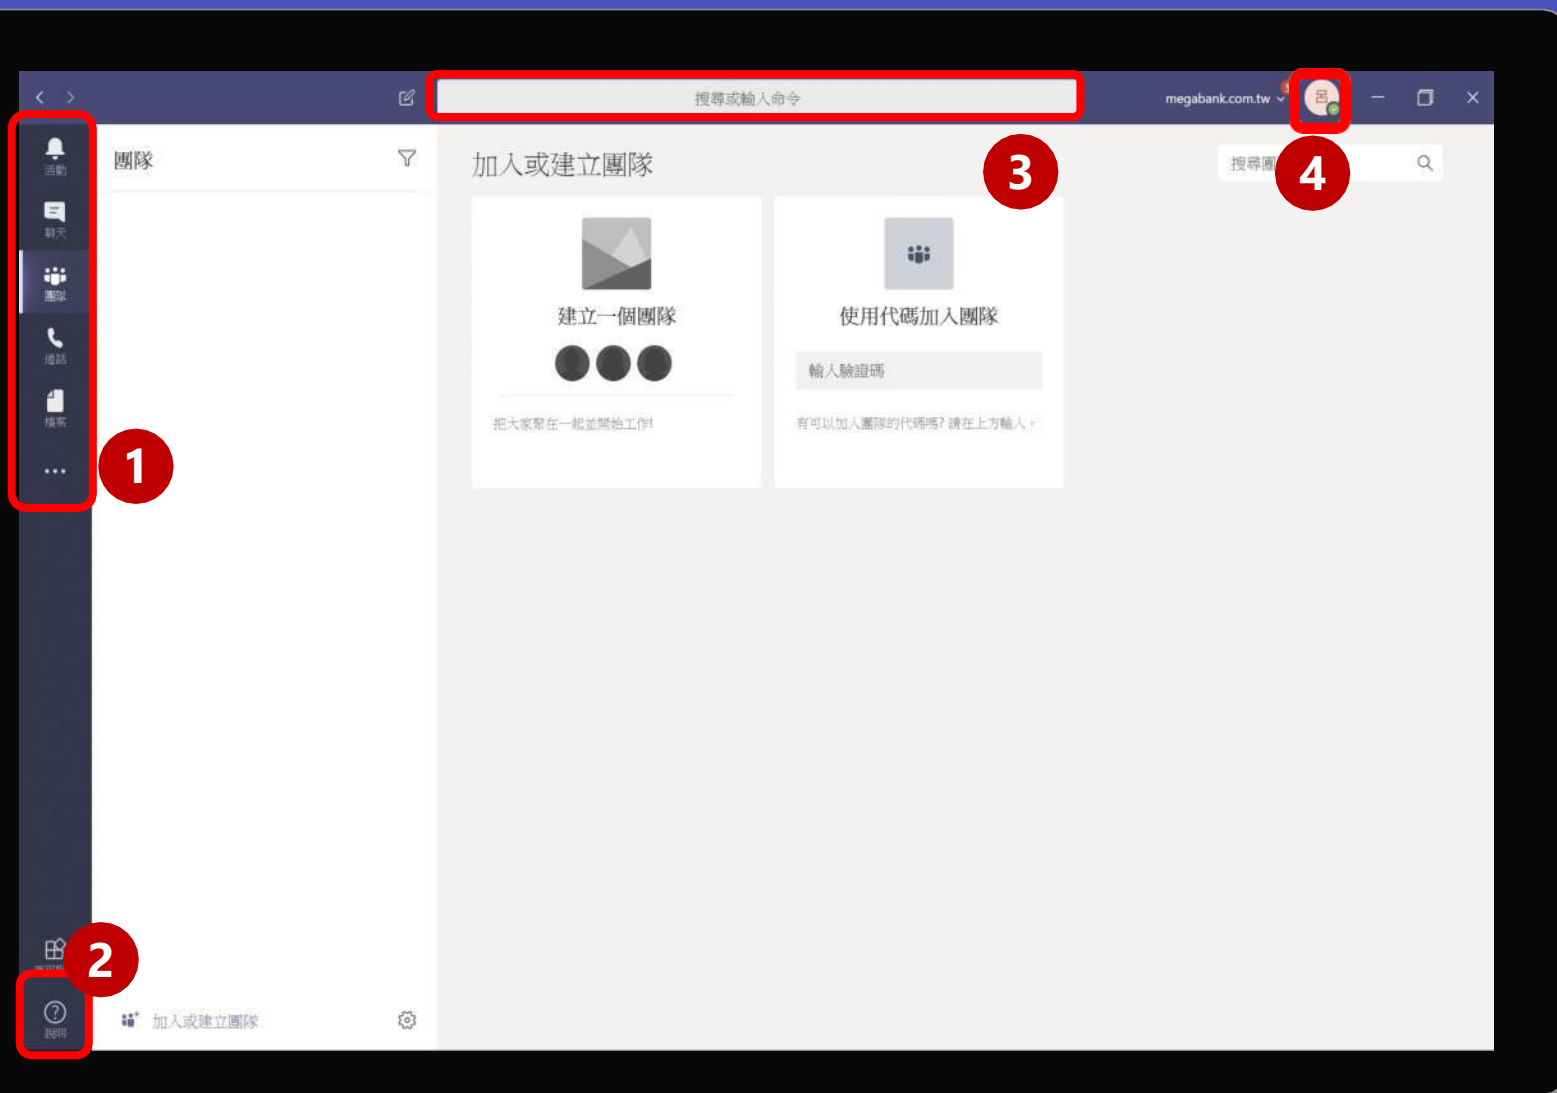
搜尋或輸入命令

megabank.com.tw

呂

活動
聊天
團隊
通話
檔案
...

1

團隊

加入或建立團隊

3

搜尋團

4

建立一個團隊

把大家聚在一起並開始工作!

使用代碼加入團隊

輸入驗證碼

有可以加入團隊的代碼嗎? 請在上方輸入。

2

應用程式

說明

加入或建立團隊